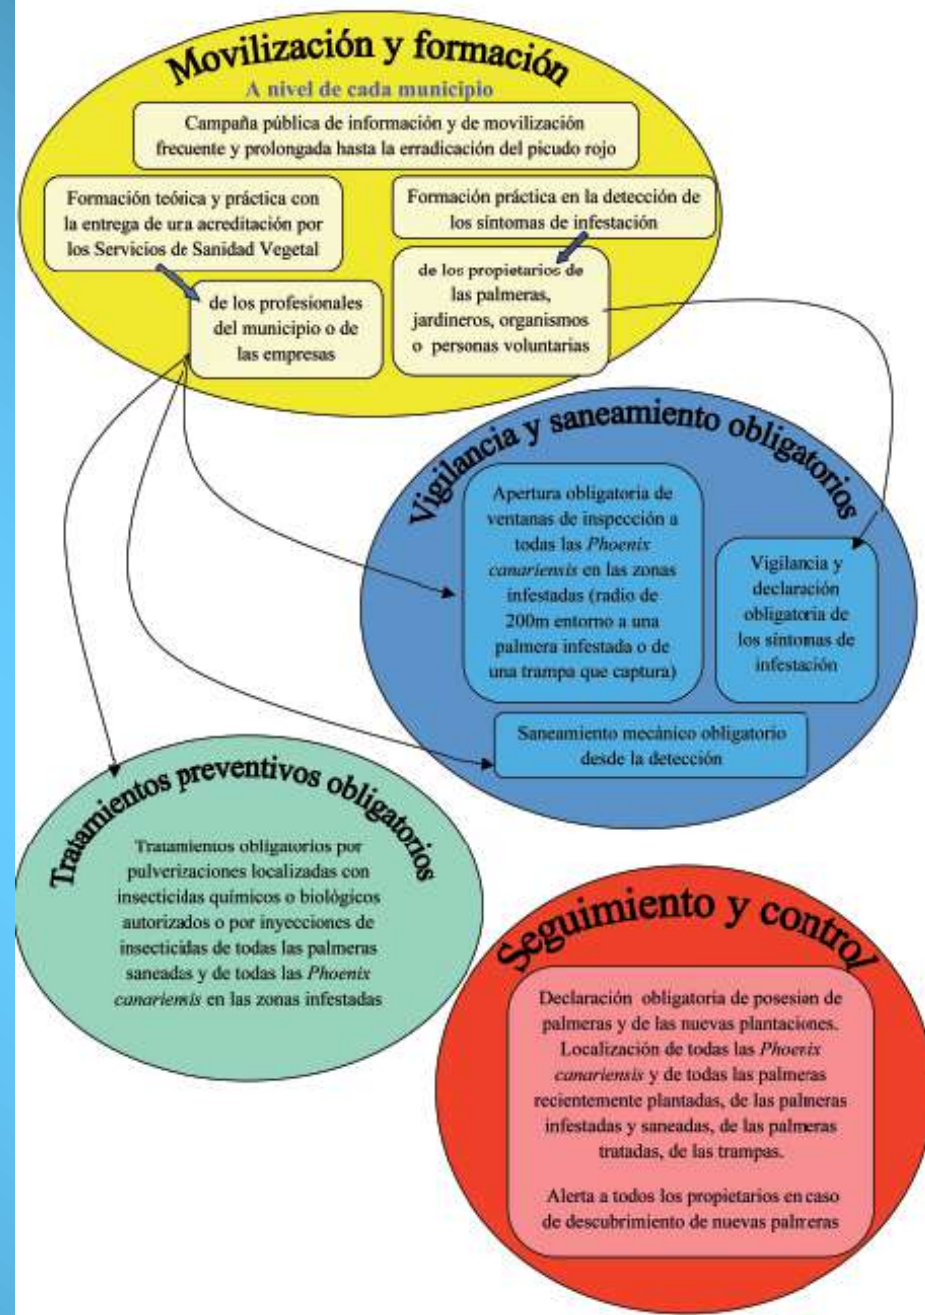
Movilización y formación

A nivel de cada municipio

Campaña pública de información y de movilización frecuente y prolongada hasta la erradicación del picudo rojo

Formación teóica y práctica con la entrega de ura acreditación por los Servicios de Sanidad Vegetal

de los profesionales del municipio o de las empresas

Formación práctica en la detección de los síntomas de infestación

de los propietarios de las palmeras, jardineros, organismos o personas voluntarias

Vigilancia y saneamiento obligatorios

Apertura obligatoria de ventanas de inspección a todas las *Phoenix canariensis* en las zonas infestadas (radio de 200m entorno a una palmera infestada o de una trampa que captura)

Vigilancia y declaración obligatoria de los síntomas de infestación

Saneamiento mecánico obligatorio desde la detección

Tratamientos preventivos obligatorios

Tratamientos obligatorios por pulverizaciones localizadas con insecticidas químicos o biológicos autorizados o por inyecciones de insecticidas de todas las palmeras saneadas y de todas las *Phoenix canariensis* en las zonas infestadas

Seguimiento y control

Declaración obligatoria de posesion de palmeras y de las nuevas plantaciones. Localización de todas las *Phoenix canariensis* y de todas las palmeras recientemente plantadas, de las palmeras infestadas y saneadas, de las palmeras tratadas, de las trampas.

Alerta a todos los propietarios en caso de descubrimiento de nuevas palmeras